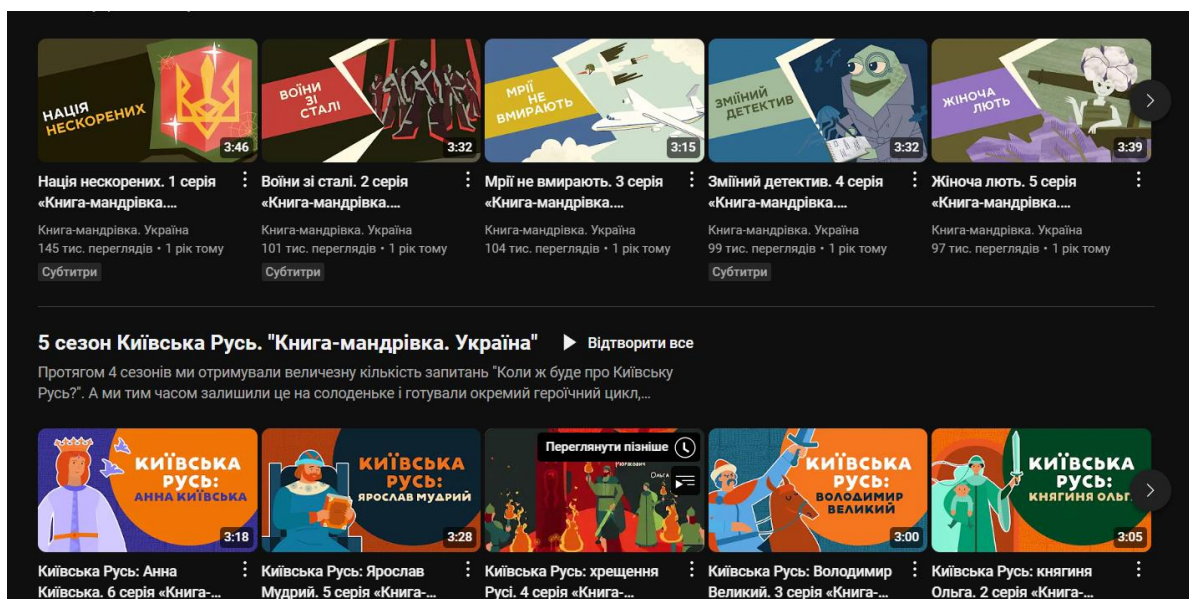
НАЦІЯ НЕСКОРЕНИХ
3:46
Нація нескорених. 1 серія «Книга-мандрівка....
Книга-мандрівка. Україна
145 тис. переглядів • 1 рік тому
Субтитри

ВОЇНИ ЗІ СТАЛІ
3:32
Воїни зі сталі. 2 серія «Книга-мандрівка....
Книга-мандрівка. Україна
101 тис. переглядів • 1 рік тому
Субтитри

МРІЇ НЕ ВМИРАЮТЬ
3:15
Мрії не вмирають. 3 серія «Книга-мандрівка....
Книга-мандрівка. Україна
104 тис. переглядів • 1 рік тому

ЗМІЇНИЙ ДЕТЕКТИВ
3:32
Зміїний детектив. 4 серія «Книга-мандрівка....
Книга-мандрівка. Україна
99 тис. переглядів • 1 рік тому
Субтитри

ЖІНОЧА ЛЮТЬ
3:39
Жіноча лють. 5 серія «Книга-мандрівка....
Книга-мандрівка. Україна
97 тис. переглядів • 1 рік тому

5 сезон Київська Русь. "Книга-мандрівка. Україна"
Відтворити все
Протягом 4 сезонів ми отримували величезну кількість запитань "Коли ж буде про Київську Русь?". А ми тим часом залишили це на солоденьке і готували окремий героїчний цикл,...

КИЇВСЬКА РУСЬ: АННА КИЇВСЬКА
3:18
Київська Русь: Анна Київська. 6 серія «Книга-...

КИЇВСЬКА РУСЬ: ЯРОСЛАВ МУДРИЙ
3:28
Київська Русь: Ярослав Мудрий. 5 серія «Книга-...

Переглянути пізніше
Київська Русь: хрещення Русі. 4 серія «Книга-...

КИЇВСЬКА РУСЬ: ВОЛОДИМИР ВЕЛИКИЙ
3:00
Київська Русь: Володимир Великий. 3 серія «Книга-...

КИЇВСЬКА РУСЬ: КНЯГИНЯ ОЛЬГА
3:05
Київська Русь: княгиня Ольга. 2 серія «Книга-...